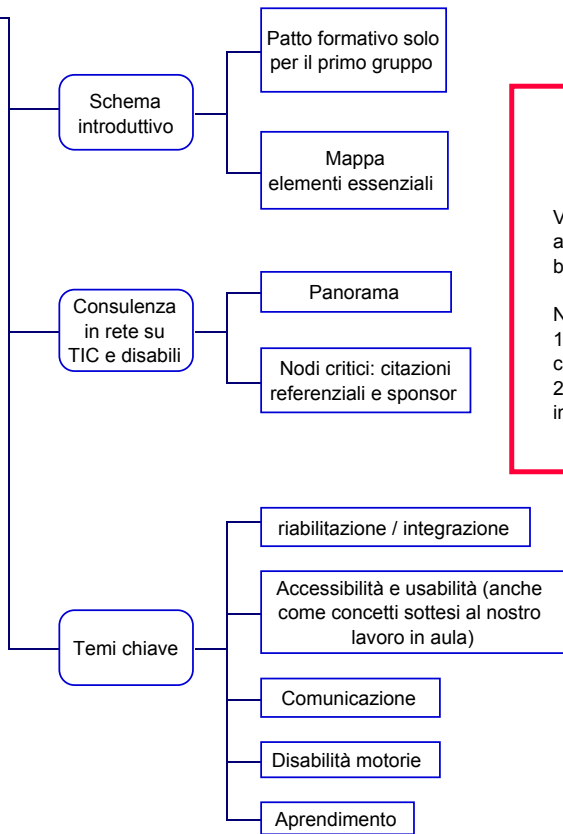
Schema introduttivo

Patto formativo solo per il primo gruppo

Mappa elementi essenziali

Consulenza in rete su TIC e disabili

Panorama

Nodi critici: citazioni referenziali e sponsor

Temi chiave

riabilitazione / integrazione

Accessibilità e usabilità (anche come concetti sottesi al nostro lavoro in aula)

Comunicazione

Disabilità motorie

Aprendimento

V
a
b

N
1
c
2
i